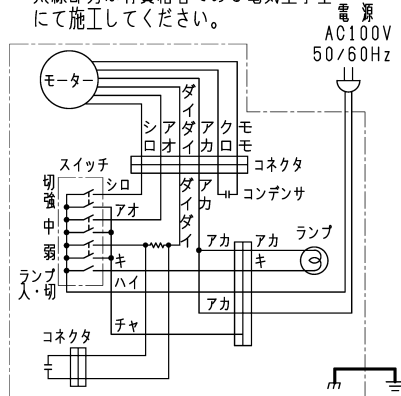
点線部分は有資格者である電気工事士にて施工してください。

電源
AC100V
50/60Hz

モーター
シロ
アオ
ダイダイ
アカ
クロ
モモ
コネクタ
コンデンサ
スイッチ
切
強
中
弱
ランプ入・切
シロ
アオ
ダイダイ
アカ
キ
ハイ
チャ
アカ
アカ
キ
アカ
ランプ
コネクタ